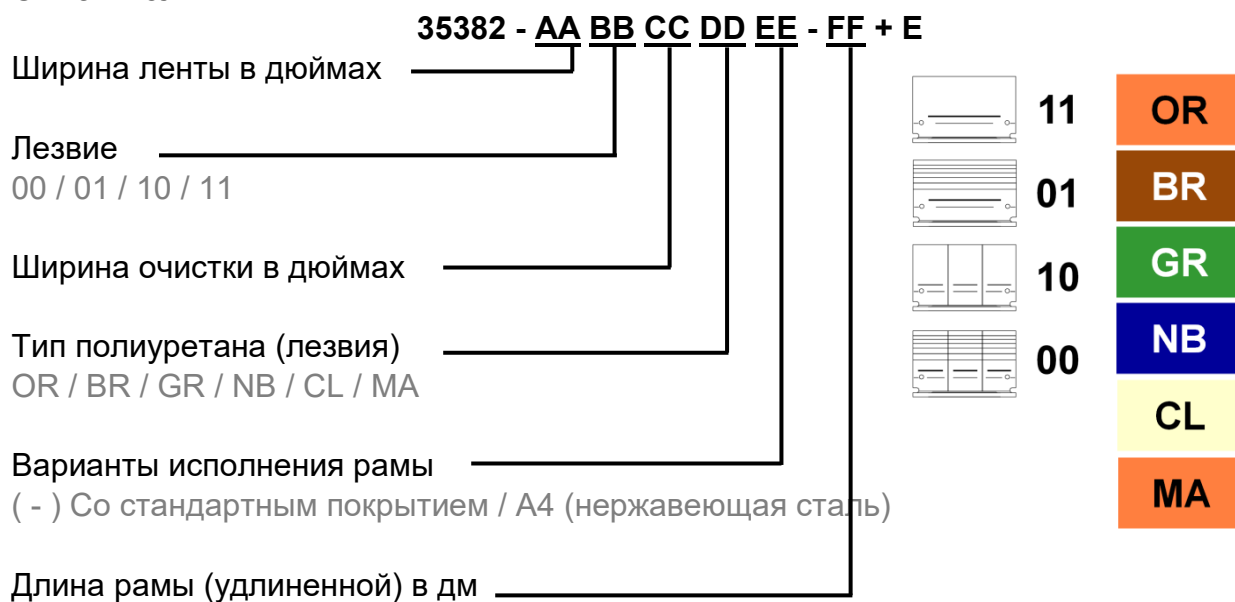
35382 - AA BB CC DD EE - FF + E

Ширина ленты в дюймах

Лезвие
00 / 01 / 10 / 11

Ширина очистки в дюймах

Тип полиуретана (лезвия)
OR / BR / GR / NB / CL / MA

Варианты исполнения рамы
( - ) Со стандартным покрытием / A4 (нержавеющая сталь)

Длина рамы (удлиненной) в дм

11
01
10
00

OR
BR
GR
NB
CL
MA